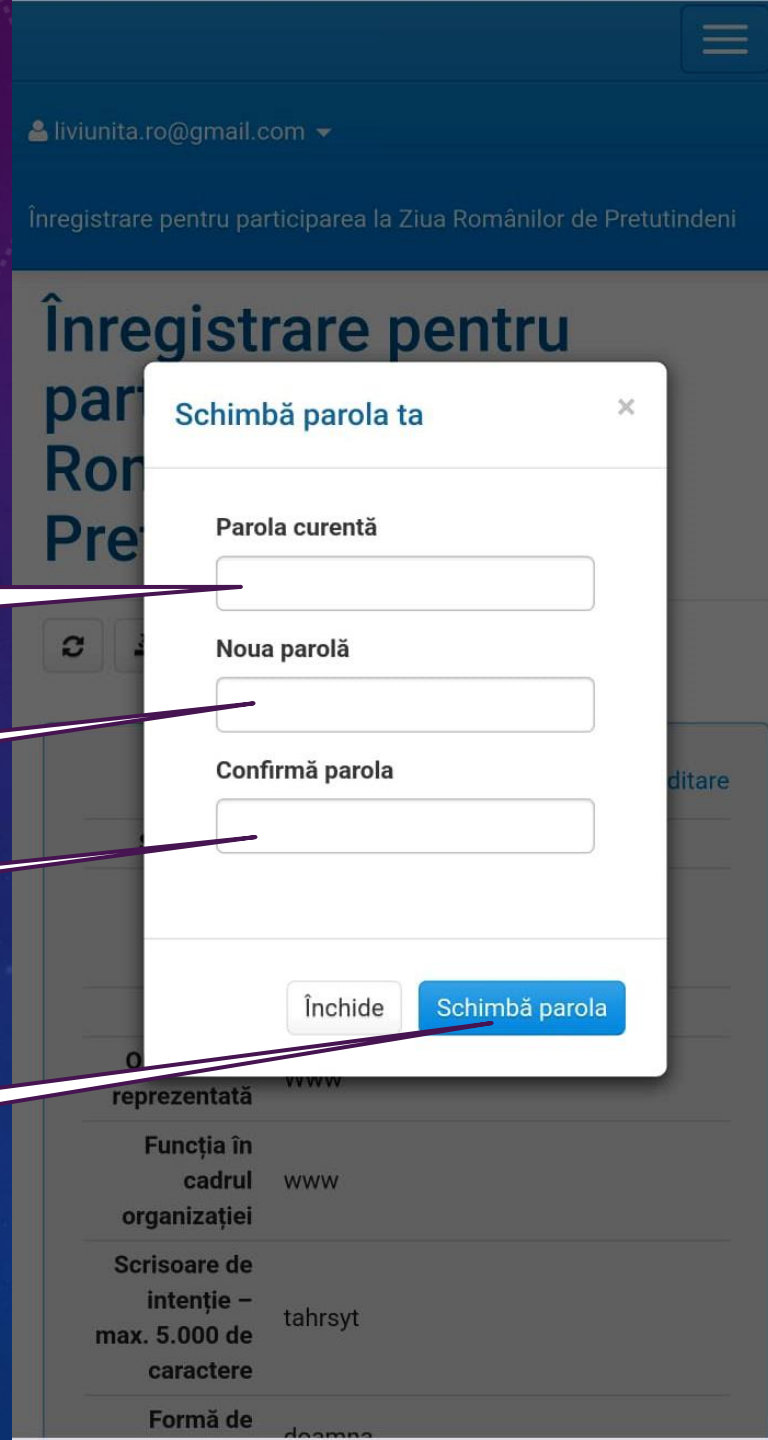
liviunita.ro@gmail.com

Înregistrare pentru participarea la Ziua Românilor de Pretutindeni

Înregistrare pentru par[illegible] Ron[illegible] Pret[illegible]

Schimbă parola ta

×

Parola curentă

Noua parolă

Confirmă parola

Închide

Schimbă parola

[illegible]ditare

O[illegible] reprezentată www

Funcția în cadrul organizației www

Scrisoare de intenție – max. 5.000 de caractere tahrsyt

Formă de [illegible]